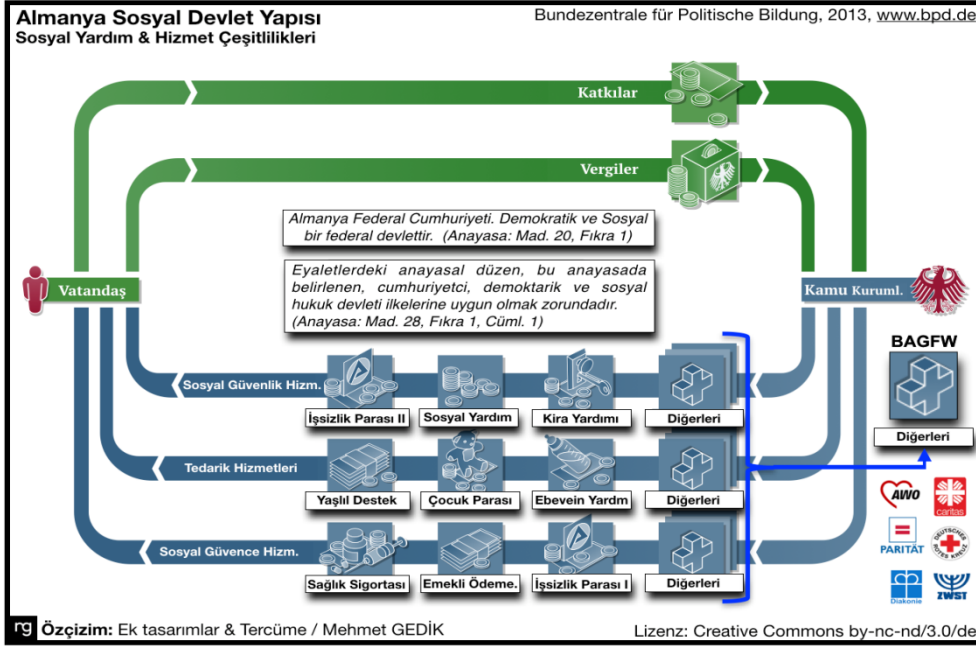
Almanya Sosyal Devlet Yapısı
Sosyal Yardım & Hizmet Çeşitlilikleri

Bundezentrale für Politische Bildung, 2013, www.bpd.de

Katkılar

Vergiler

Almanya Federal Cumhuriyeti. Demokratik ve Sosyal bir federal devlettir. (Anayasa: Mad. 20, Fıkra 1)

Eyaletlerdeki anayasal düzen, bu anayasada belirlenen, cumhuriyetci, demoktarik ve sosyal hukuk devleti ilkelerine uygun olmak zorundadır. (Anayasa: Mad. 28, Fıkra 1, Cüml. 1)

Vatandaş

Kamu Kuruml.

BAGFW

Sosyal Güvenlik Hizm.

İşsizlik Parası II

Sosyal Yardım

Kira Yardımı

Diğerleri

Diğerleri

Tedarik Hizmetleri

Yaşlıl Destek

Çocuk Parası

Ebevein Yardm

Diğerleri

AWO

caritas

PARITÄT

DEUTSCHES ROTES KREUZ

Sosyal Güvence Hizm.

Sağlık Sigortası

Emekli Ödeme.

İşsizlik Parası I

Diğerleri

Diakonie

ZWST

rg Özçizim: Ek tasarımlar & Tercüme / Mehmet GEDİK

Lizenz: Creative Commons by-nc-nd/3.0/de